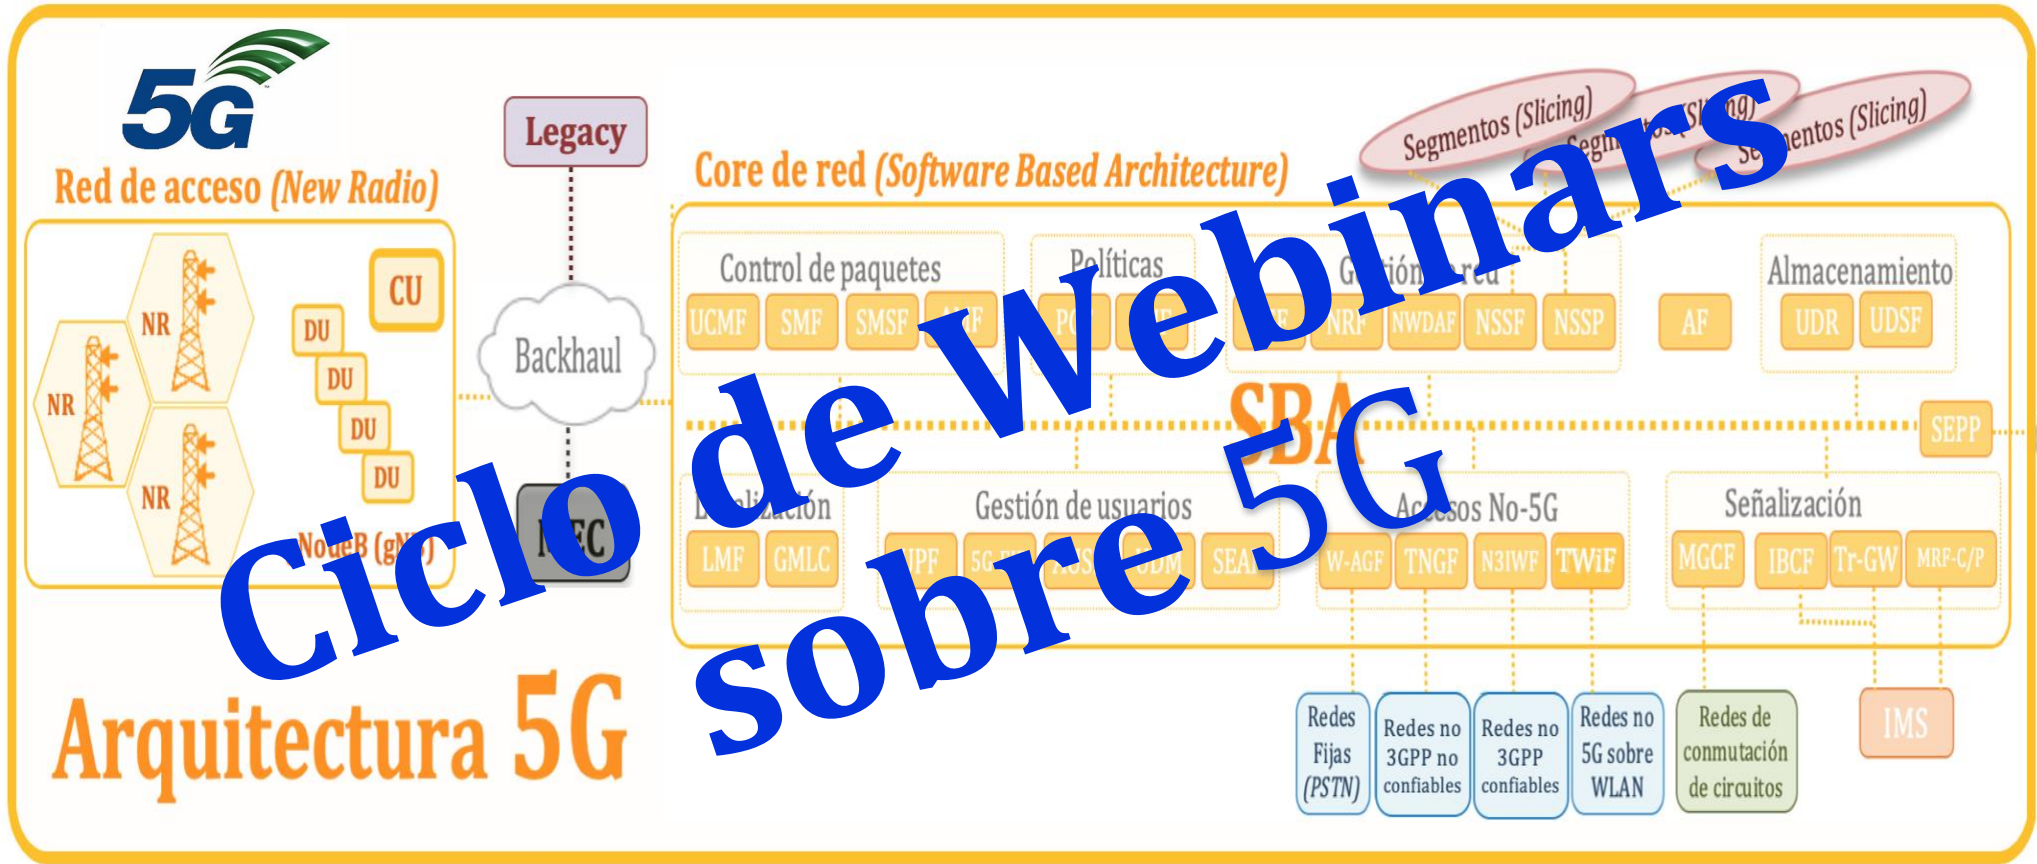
5G

Red de acceso (New Radio)

NR
NR
NR
NR

CU
DU
DU
DU
DU
NodeB (gN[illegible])

Legacy

Backhaul

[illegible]EC

Core de red (Software Based Architecture)

Segmentos (Slicing)
Segm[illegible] (Sli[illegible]g)
Se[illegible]entos (Slicing)

Control de paquetes
UCMF
SMF
SMSF
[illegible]F

Políticas
PC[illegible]
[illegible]

G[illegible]ión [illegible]red
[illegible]E
NRF
NWDAF
NSSF
NSSP

AF

Almacenamiento
UDR
UDSF

SBA

SEPP

L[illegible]lización
LMF
GMLC

Gestión de usuarios
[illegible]PF
5G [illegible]
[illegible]USF
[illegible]DM
SEA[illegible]

Ac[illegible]sos No-5G
W-AGF
TNGF
N3IWF
TWiF

Señalización
MGCF
IBCF
Tr-GW
MRF-C/P

Redes Fijas (PSTN)
Redes no 3GPP no confiables
Redes no 3GPP confiables
Redes no 5G sobre WLAN
Redes de conmutación de circuitos
IMS

Arquitectura 5G

Ciclo de Webinars sobre 5G